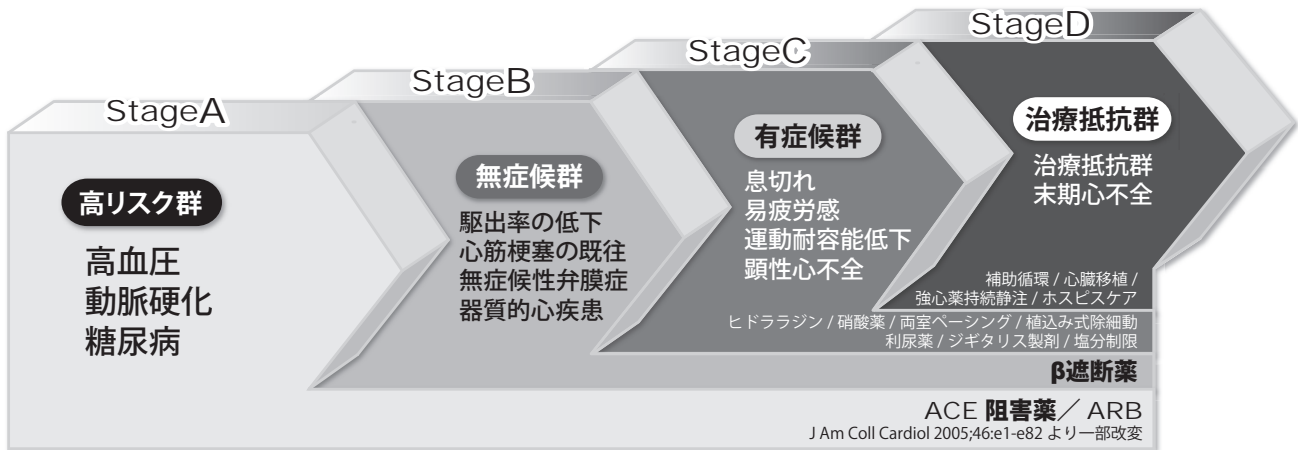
StageA

高リスク群

高血圧
動脈硬化
糖尿病

StageB

無症候群

駆出率の低下
心筋梗塞の既往
無症候性弁膜症
器質的心疾患

StageC

有症候群

息切れ
易疲労感
運動耐容能低下
顕性心不全

StageD

治療抵抗群

治療抵抗群
末期心不全

補助循環 / 心臓移植 / 強心薬持続静注 / ホスピスケア

ヒドララジン / 硝酸薬 / 両室ペーシング / 植込み式除細動
利尿薬 / ジギタリス製剤 / 塩分制限

β遮断薬

ACE 阻害薬／ ARB

J Am Coll Cardiol 2005;46:e1-e82 より一部改変